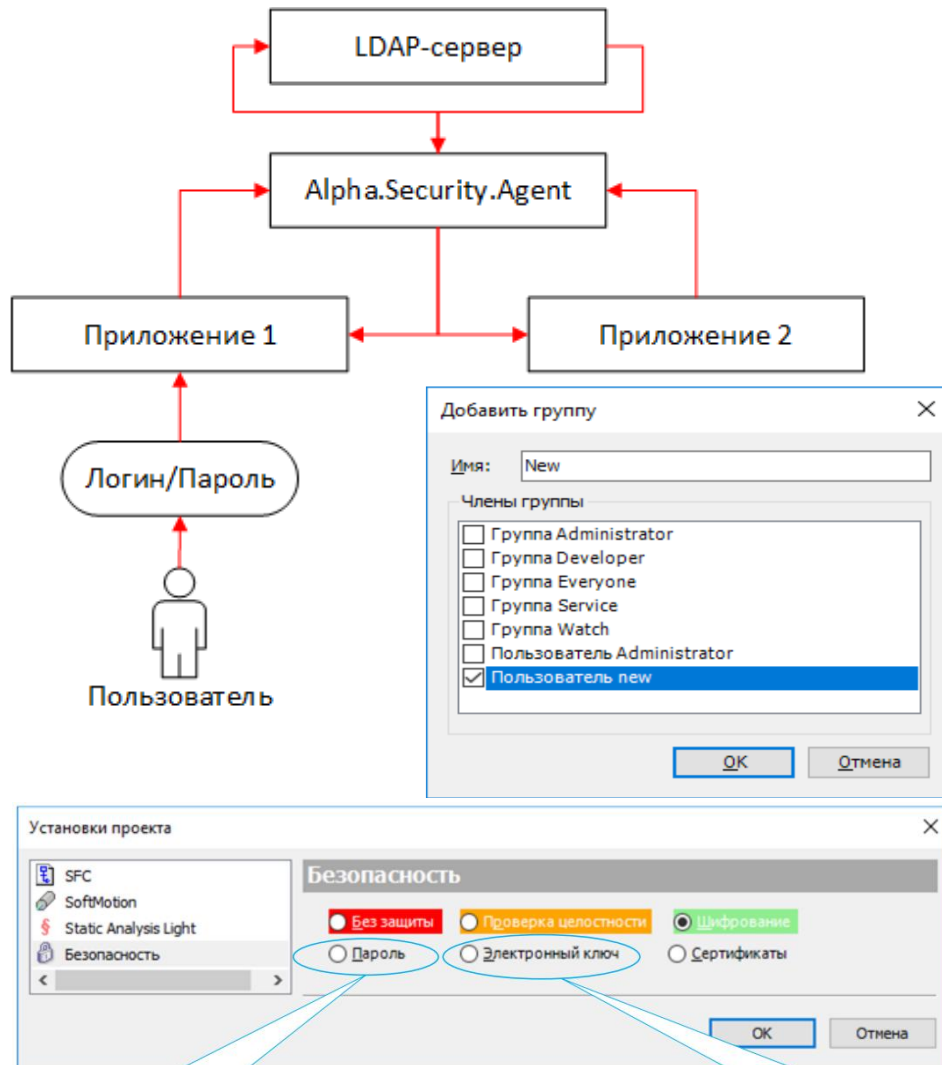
LDAP-сервер

Alpha.Security.Agent

Приложение 1

Приложение 2

Логин/Пароль

Пользователь

Добавить группу

Имя: New

Члены группы

Группа Administrator
Группа Developer
Группа Everyone
Группа Service
Группа Watch
Пользователь Administrator
Пользователь new

OK
Отмена

Установки проекта

SFC
SoftMotion
Static Analysis Light
Безопасность

Безопасность

Без защиты
Проверка целостности
Шифрование
Пароль
Электронный ключ
Сертификаты

OK
Отмена